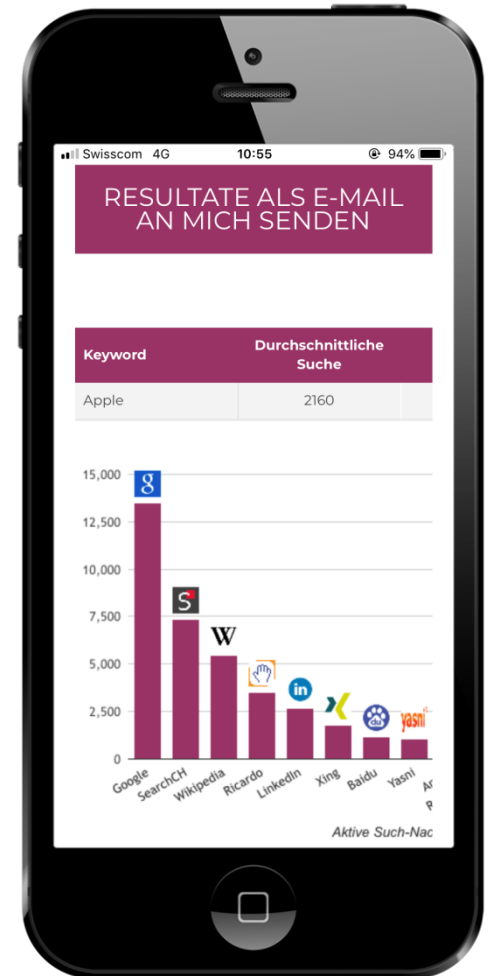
Swisscom 4G 10:55 94%

RESULTATE ALS E-MAIL AN MICH SENDEN

| Keyword | Durchschnittliche Suche |
|---|---|
| Apple | 2160 |

15,000
12,500
10,000
7,500
5,000
2,500
0

g
S
W
in
da
yasni

Google
SearchCH
Wikipedia
Ricardo
LinkedIn
Xing
Baidu
Yasni
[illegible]

Aktive Such-Nac